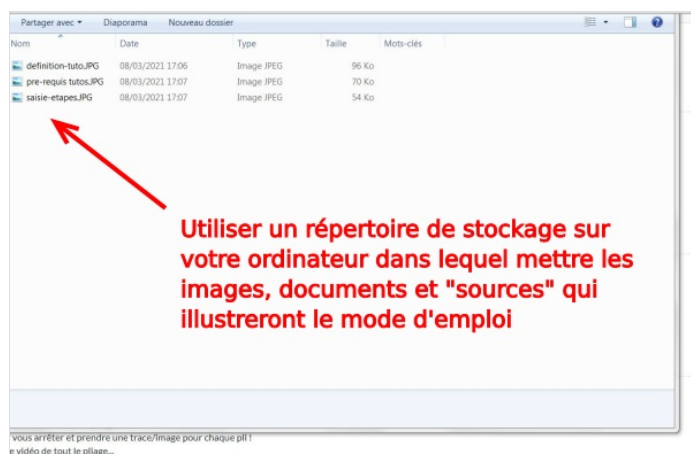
Partager avec ▾ Diaporama Nouveau dossier

| Nom | Date | Type | Taille | Mots-clés |
|---|---|---|---|---|
| definition-tuto.JPG | 08/03/2021 17:06 | Image JPEG | 96 Ko | |
| pre-requis tutos.JPG | 08/03/2021 17:07 | Image JPEG | 70 Ko | |
| saisie-etapes.JPG | 08/03/2021 17:07 | Image JPEG | 54 Ko | |

Utiliser un répertoire de stockage sur votre ordinateur dans lequel mettre les images, documents et "sources" qui illustreront le mode d'emploi

vous arrêter et prendre une trace/image pour chaque pli !
e vidéo de tout le pliage...